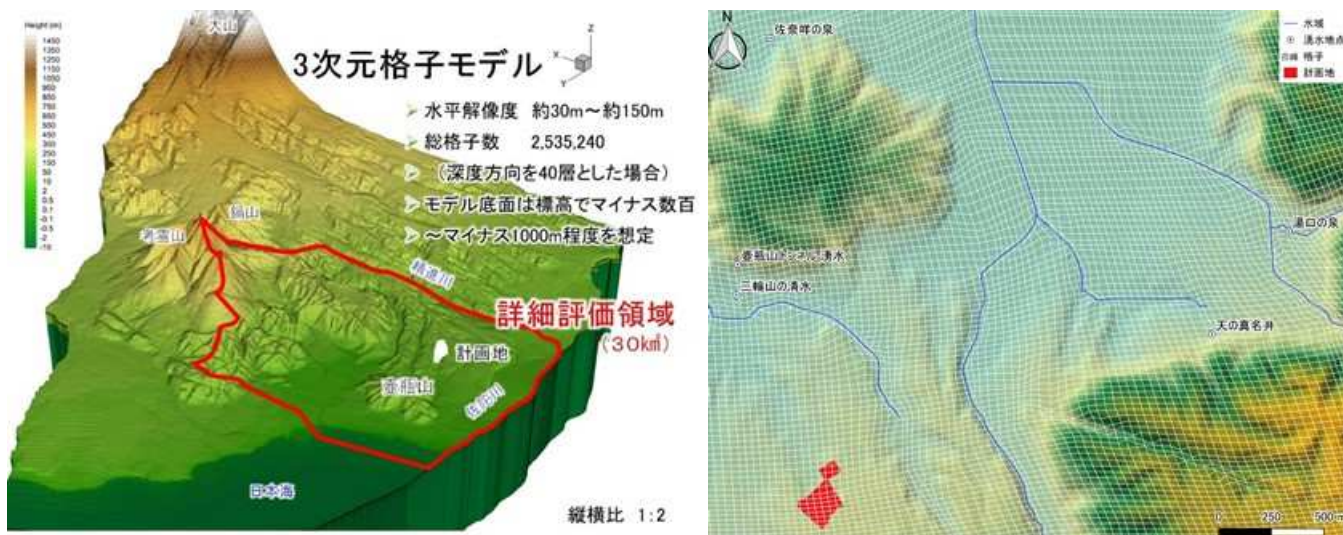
Height (m)
1450
1350
1250
1150
1050
950
850
750
650
550
450
350
250
150
50
2
0
-0.1
-0.5
-2
-10

大山

3次元格子モデル

Z
Y
X

水平解像度 約30m～約150m
総格子数 2,535,240
（深度方向を40層とした場合）
モデル底面は標高でマイナス数百
～マイナス1000m程度を想定

孝霊山
烏山
精進川
詳細評価領域
（30㎢）
計画地
壺瓶山
佐陀川
日本海

縦横比 1:2

N
佐奈咩の泉
水域
湧水地点
格子
計画地
湧口の泉
壺瓶山トンネル湧水
三輪山の清水
天の真名井
0 250 500 m